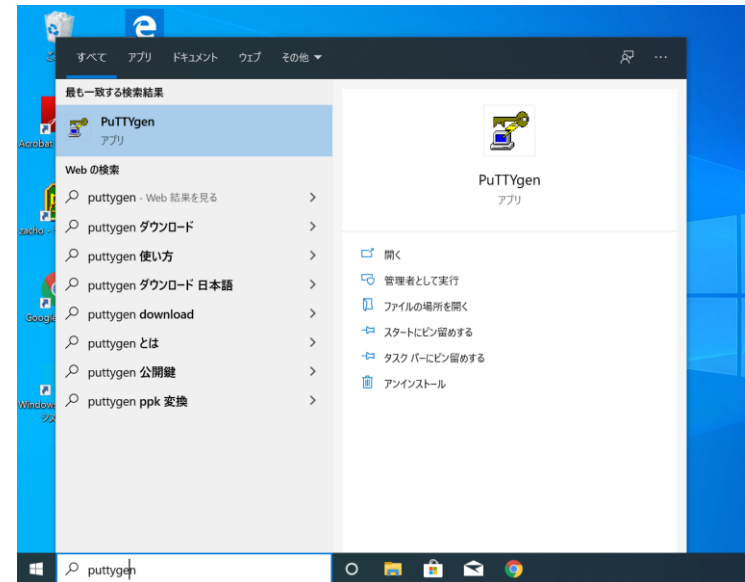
すべて アプリ ドキュメント ウェブ その他 ▼

最も一致する検索結果

PuTTYgen
アプリ

Web の検索

puttygen - Web 結果を見る >

puttygen ダウンロード >

puttygen 使い方 >

puttygen ダウンロード 日本語 >

puttygen download >

puttygen とは >

puttygen 公開鍵 >

puttygen ppk 変換 >

PuTTYgen
アプリ

開く

管理者として実行

ファイルの場所を開く

スタートにピン留めする

タスク バーにピン留めする

アンインストール

Acrobat

Google

Window

puttygen